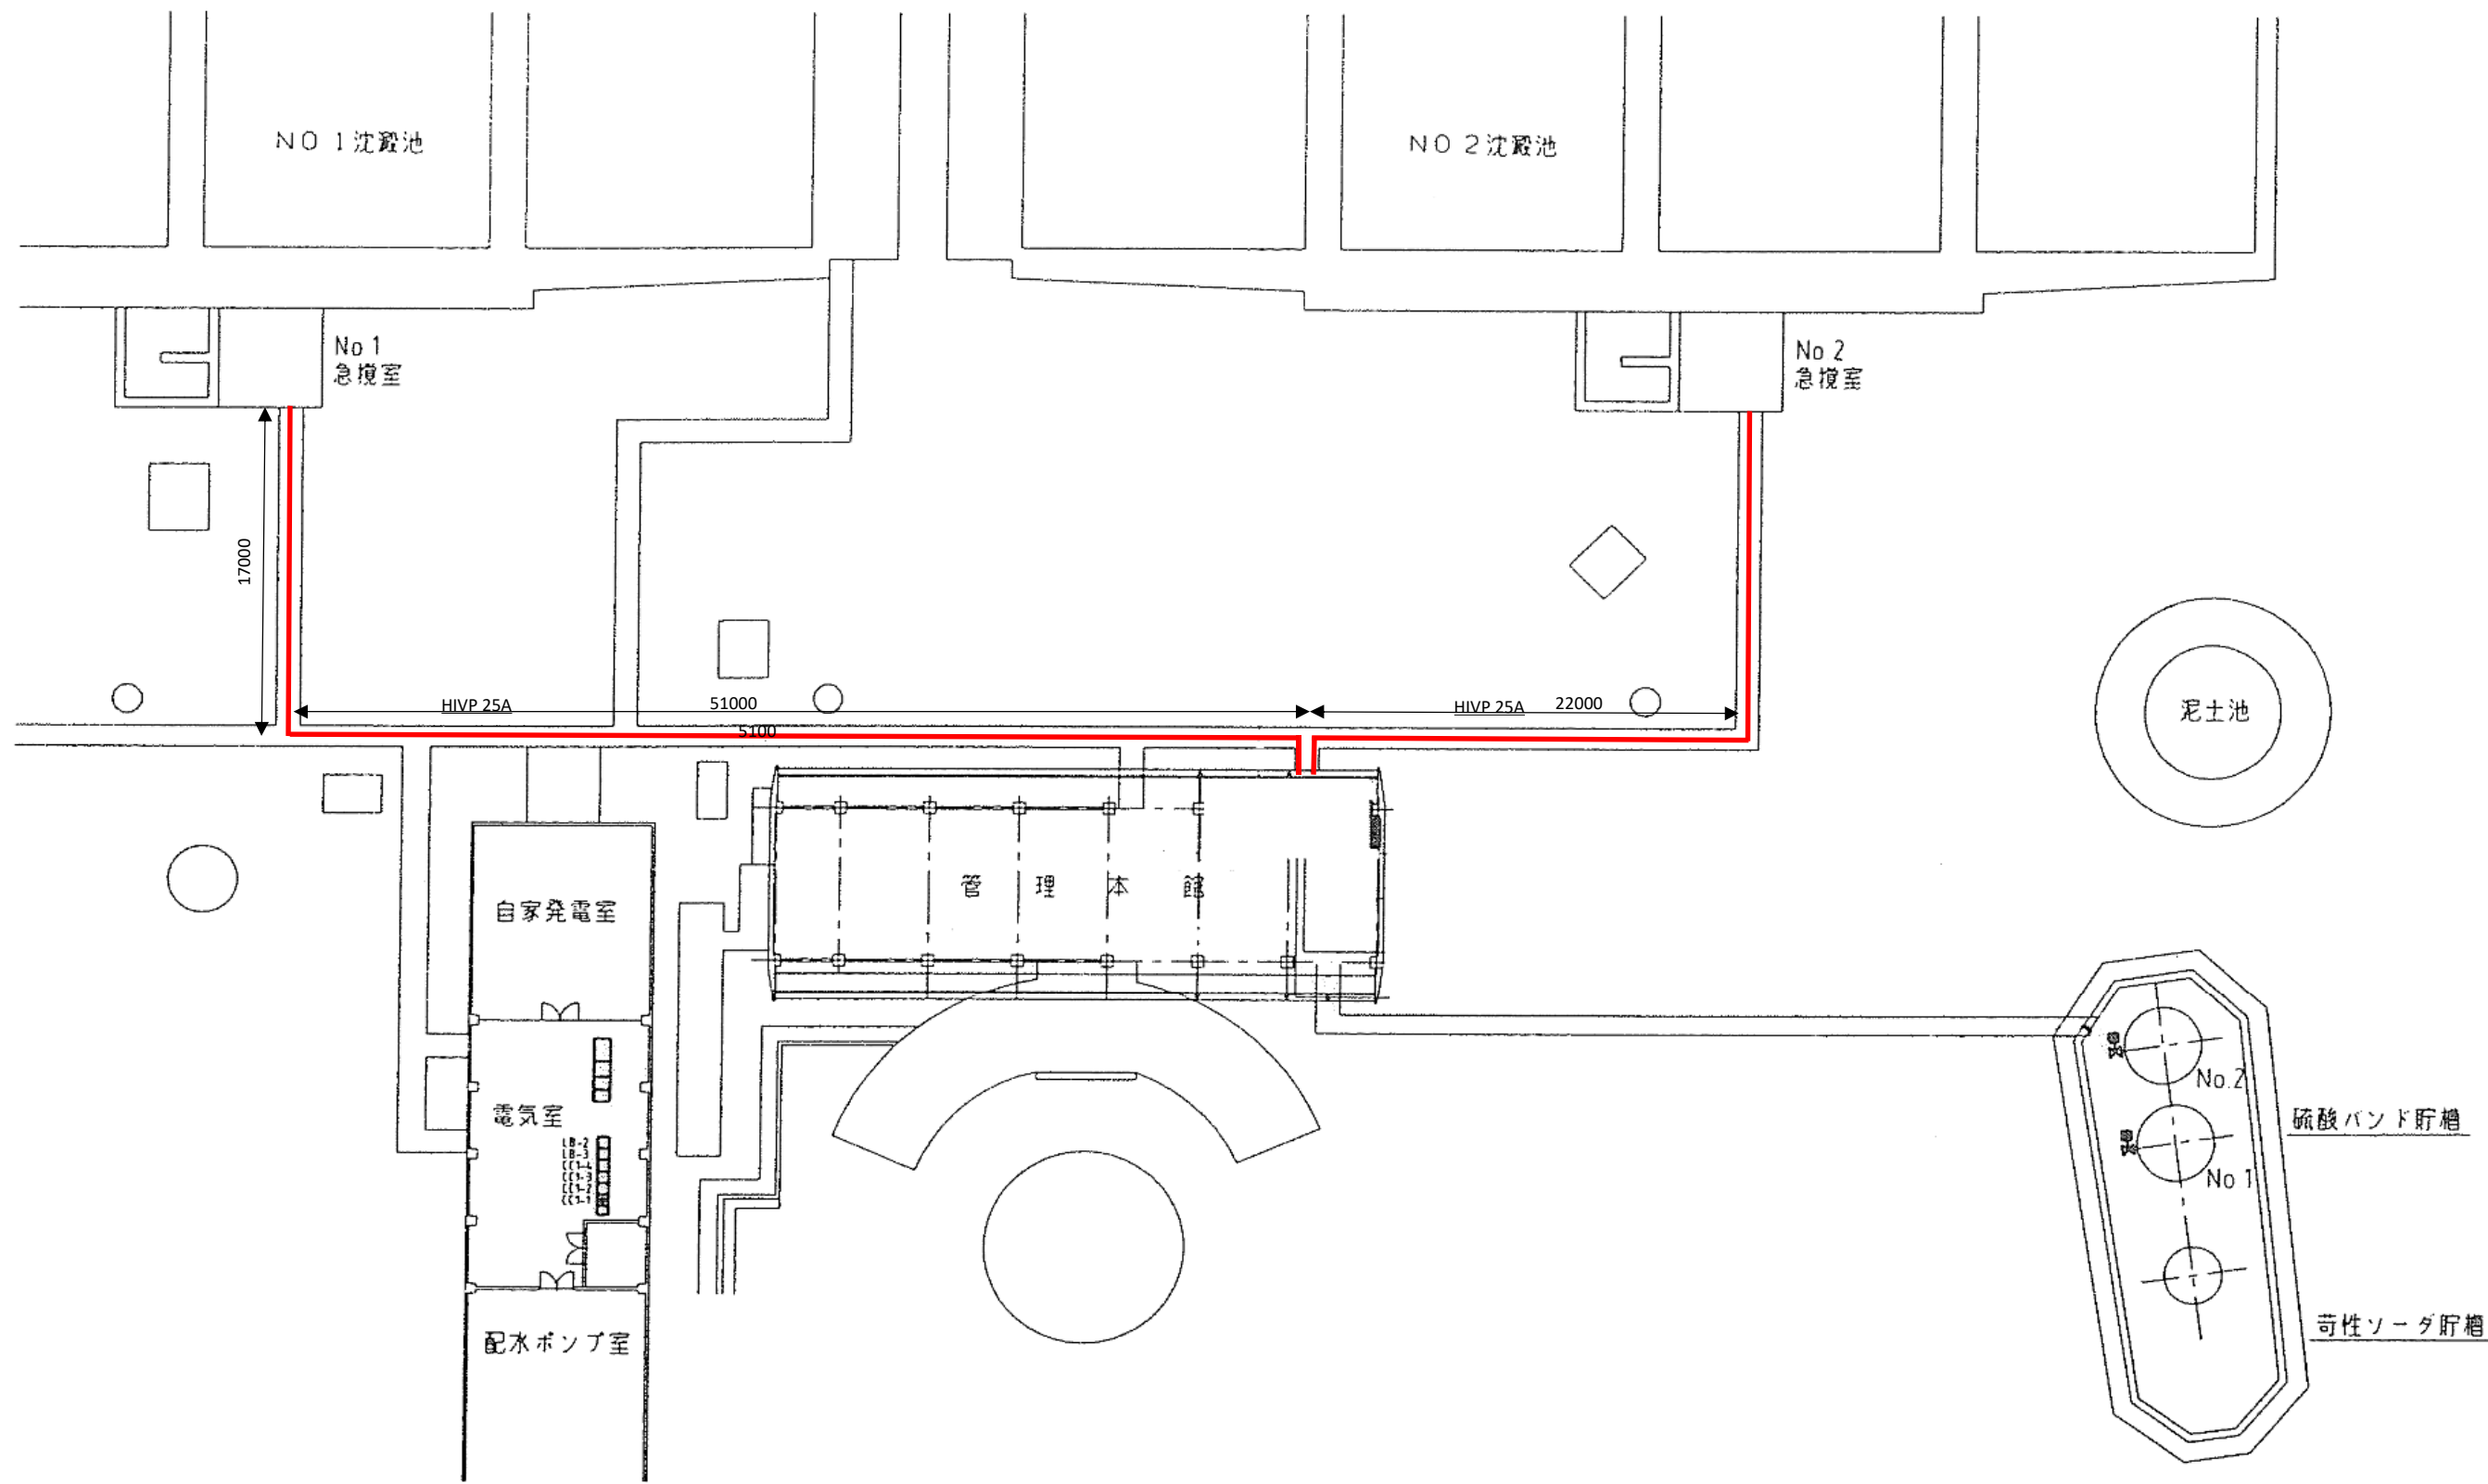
NO 1沈殿池

NO 2沈殿池

No 1
急撹室

No 2
急撹室

17000

HIVP 25A

51000

5100

HIVP 25A

22000

泥土池

自家発電室

管 理 本 館

電気室

LB-2
LB-3
CC1-4
CC1-3
CC1-2
CC1-1

配水ポンプ室

No.2

No 1

硫酸バンド貯槽

苛性ソーダ貯槽